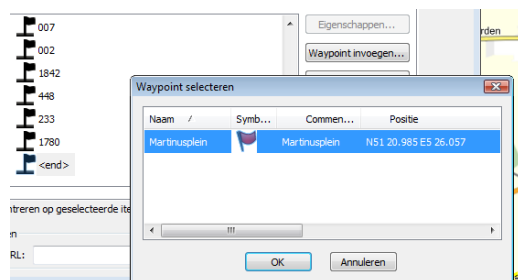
007
002
1842
448
233
1780
<end>

Eigenschappen...
Waypoint invoegen...
rden

ntreren op geselecteerde ite
en
RL:

Waypoint selecteren

| Naam / | Symb... | Commen... | Positie |
|---|---|---|---|
| Martinusplein | | Martinusplein | N51 20.985 E5 26.057 |

III

OK
Annuleren